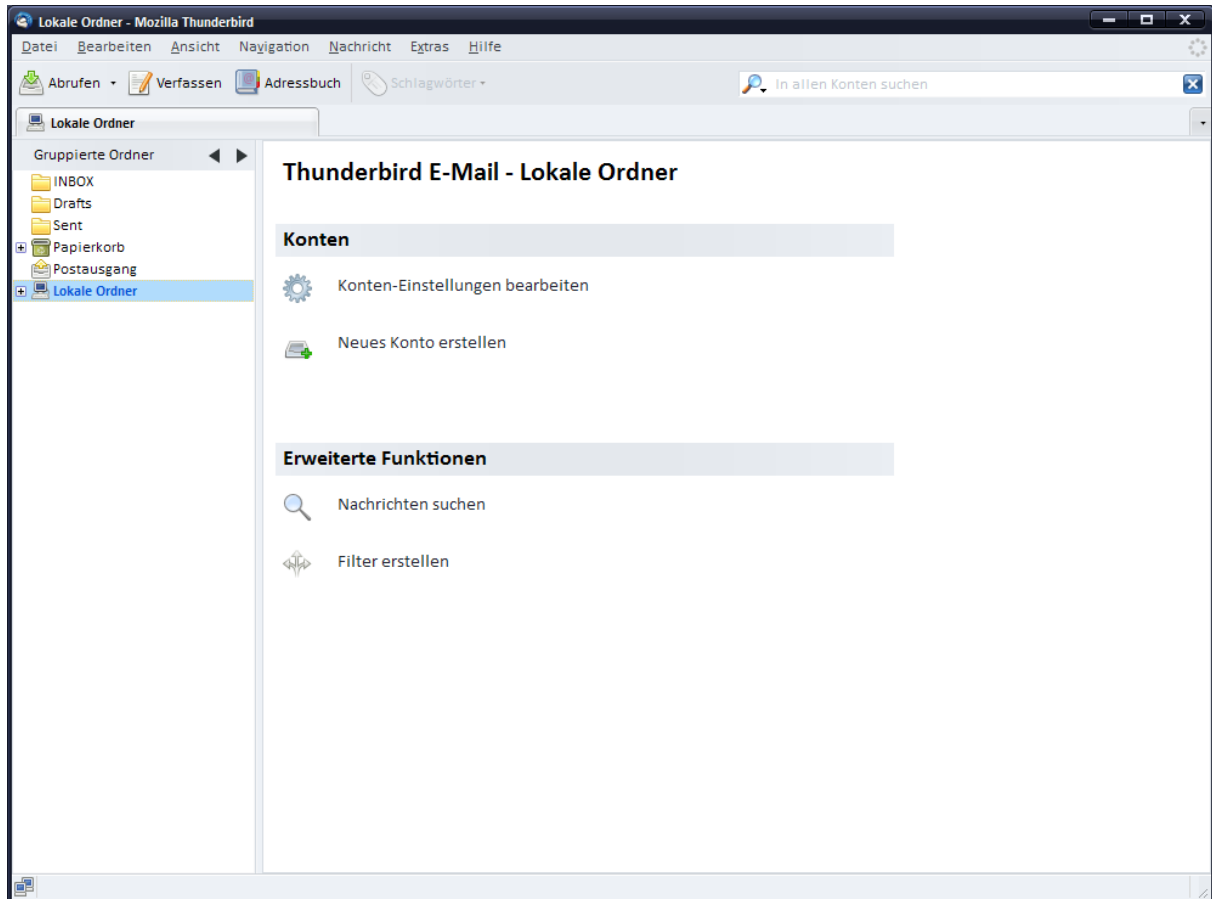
Lokale Ordner - Mozilla Thunderbird

Datei Bearbeiten Ansicht Navigation Nachricht Extras Hilfe

Abrufen Verfassen Adressbuch Schlagwörter In allen Konten suchen

Lokale Ordner

Gruppierte Ordner

INBOX
Drafts
Sent
Papierkorb
Postausgang
Lokale Ordner

Thunderbird E-Mail - Lokale Ordner

Konten

Konten-Einstellungen bearbeiten

Neues Konto erstellen

Erweiterte Funktionen

Nachrichten suchen

Filter erstellen